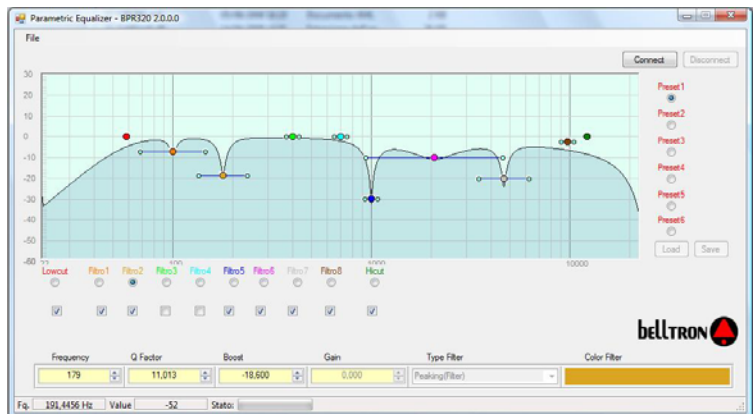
Parametric Equalizer - BPR320 2.0.0.0

File

Connect
Disconnect

30
20
10
0
-10
-20
-30
-40
-50
-60

22
100
1000
10000

Preset1
Preset2
Preset3
Preset4
Preset5
Preset6

Load
Save

Lowcut
Filtro1
Filtro2
Filtro3
Filtro4
Filtro5
Filtro6
Filtro7
Filtro8
Hicut

belltron

Frequency
179
Q Factor
11,013
Boost
-18,600
Gain
0,000
Type Filter
Peaking(Filter)
Color Filter

Fq. 191,4456 Hz
Value -52
Stato: